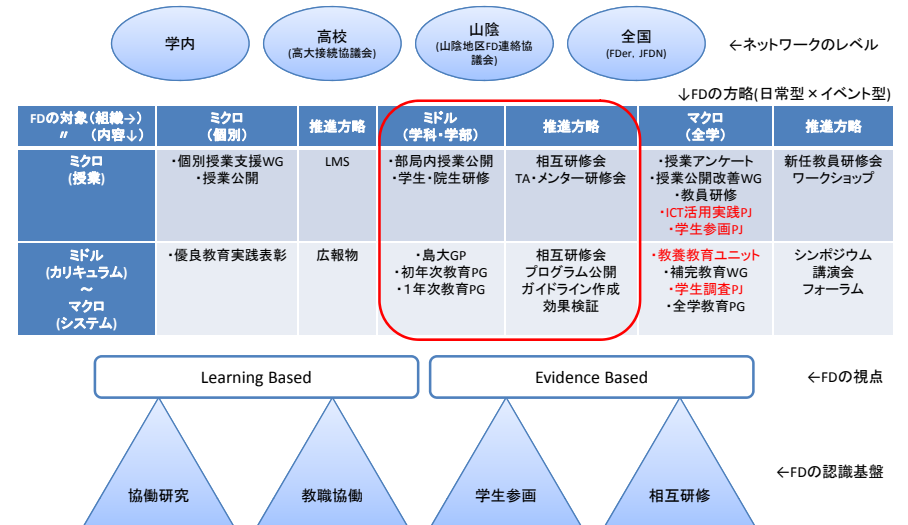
学内

高校
(高大接続協議会)

山陰
(山陰地区FD連絡協議会)

全国
(FDer、JFDN)

←ネットワークのレベル

↓FDの方略(日常型×イベント型)

| FDの対象(組織→) 〃 (内容↓) | ミクロ (個別) | 推進方略 | ミドル (学科・学部) | 推進方略 | マクロ (全学) | 推進方略 |
|---|---|---|---|---|---|---|
| ミクロ (授業) | ・個別授業支援WG ・授業公開 | LMS | ・部局内授業公開 ・学生・院生研修 | 相互研修会 TA・メンター研修会 | ・授業アンケート ・授業公開改善WG ・教員研修 ・ICT活用実践PJ ・学生参画PJ | 新任教員研修会 ワークショップ |
| ミドル (カリキュラム) ～ マクロ (システム) | ・優良教育実践表彰 | 広報物 | ・島大GP ・初年次教育PG ・1年次教育PG | 相互研修会 プログラム公開 ガイドライン作成 効果検証 | ・教養教育ユニット ・補完教育WG ・学生調査PJ ・全学教育PG | シンポジウム 講演会 フォーラム |

Learning Based

Evidence Based

←FDの視点

協働研究

教職協働

学生参画

相互研修

←FDの認識基盤